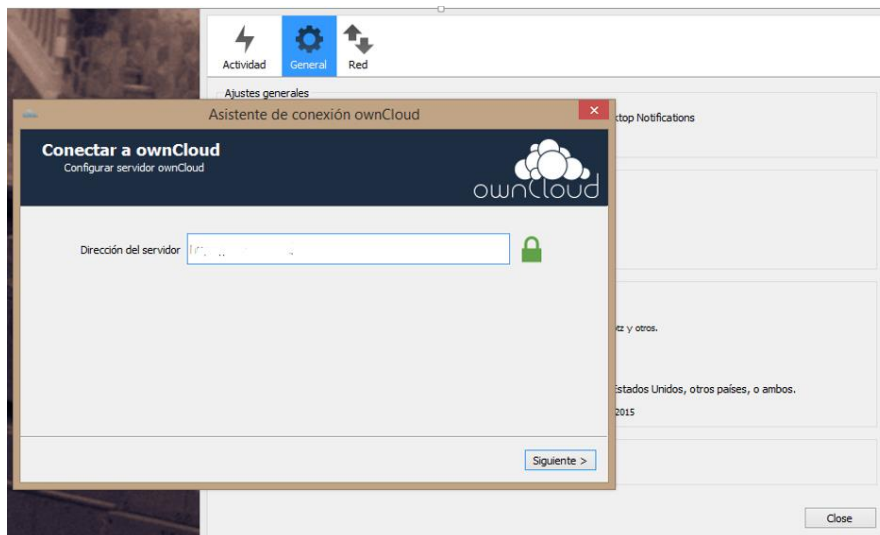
Actividad General Red

Ajustes generales

ktop Notifications

Asistente de conexión ownCloud

Conectar a ownCloud
Configurar servidor ownCloud

ownCloud

Dirección del servidor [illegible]

tz y otros.

Estados Unidos, otros países, o ambos.

2015

Siguiente >

Close